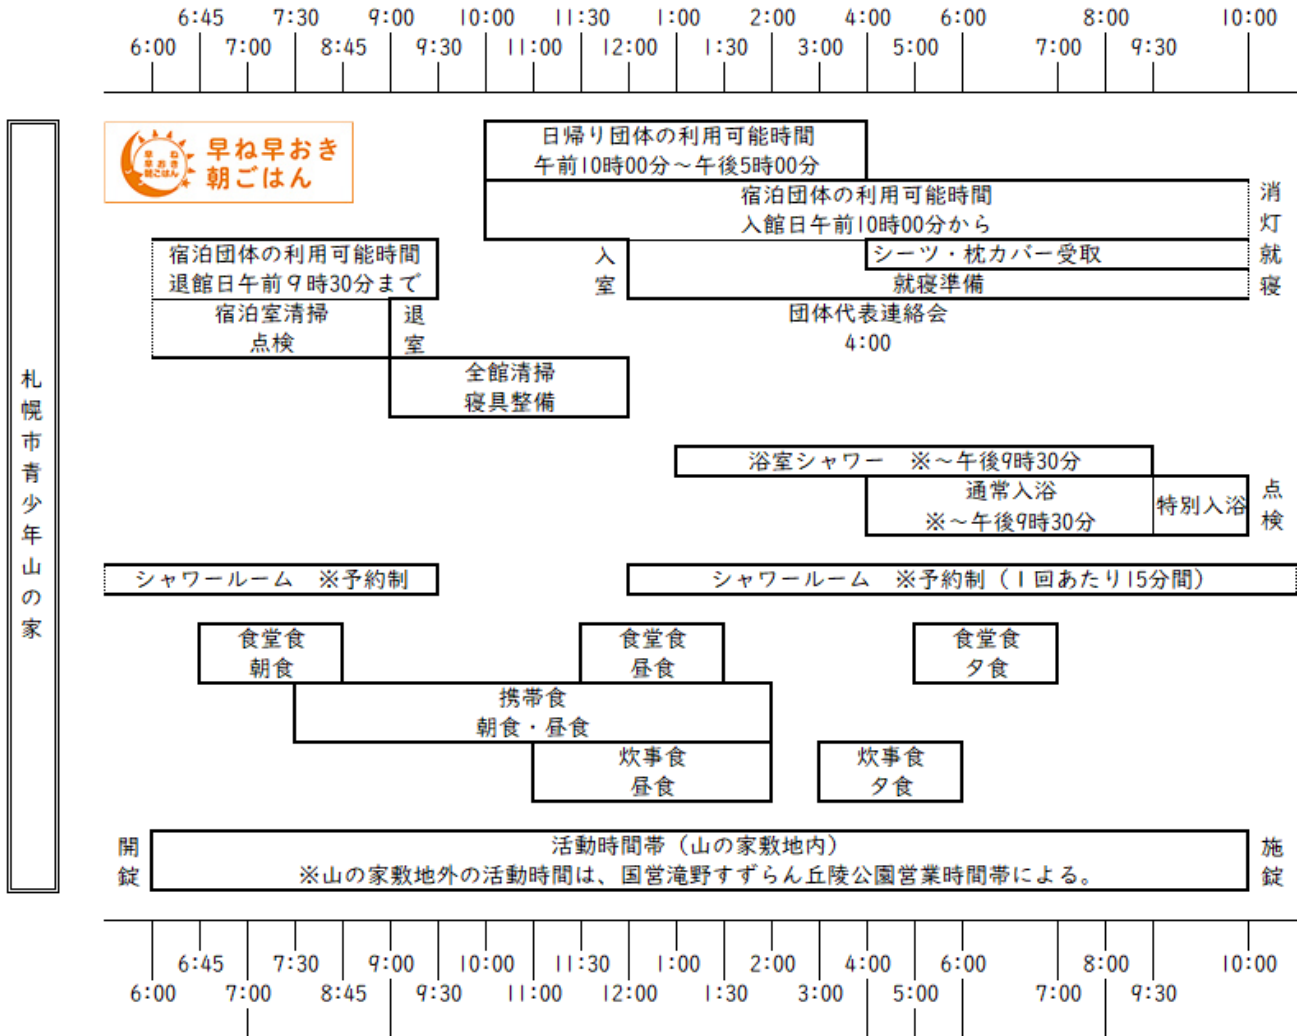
6:45 7:30 9:00 10:00 11:30 1:00 2:00 4:00 6:00 8:00 10:00
6:00 7:00 8:45 9:30 11:00 12:00 1:30 3:00 5:00 7:00 9:30

札幌市青少年山の家

早ね早おき朝ごはん

日帰り団体の利用可能時間
午前10時00分～午後5時00分

宿泊団体の利用可能時間
入館日午前10時00分から

消灯就寝

宿泊団体の利用可能時間
退館日午前9時30分まで

入室

シーツ・枕カバー受取

就寝準備

宿泊室清掃
点検

退室

団体代表連絡会
4:00

全館清掃
寝具整備

浴室シャワー ※～午後9時30分

通常入浴
※～午後9時30分

特別入浴

点検

シャワールーム ※予約制

シャワールーム ※予約制（1回あたり15分間）

食堂食
朝食

食堂食
昼食

食堂食
夕食

携帯食
朝食・昼食

炊事食
昼食

炊事食
夕食

開錠

活動時間帯（山の家敷地内）
※山の家敷地外の活動時間は、国営滝野すずらん丘陵公園営業時間帯による。

施錠

6:45 7:30 9:00 10:00 11:30 1:00 2:00 4:00 6:00 8:00 10:00
6:00 7:00 8:45 9:30 11:00 12:00 1:30 3:00 5:00 7:00 9:30